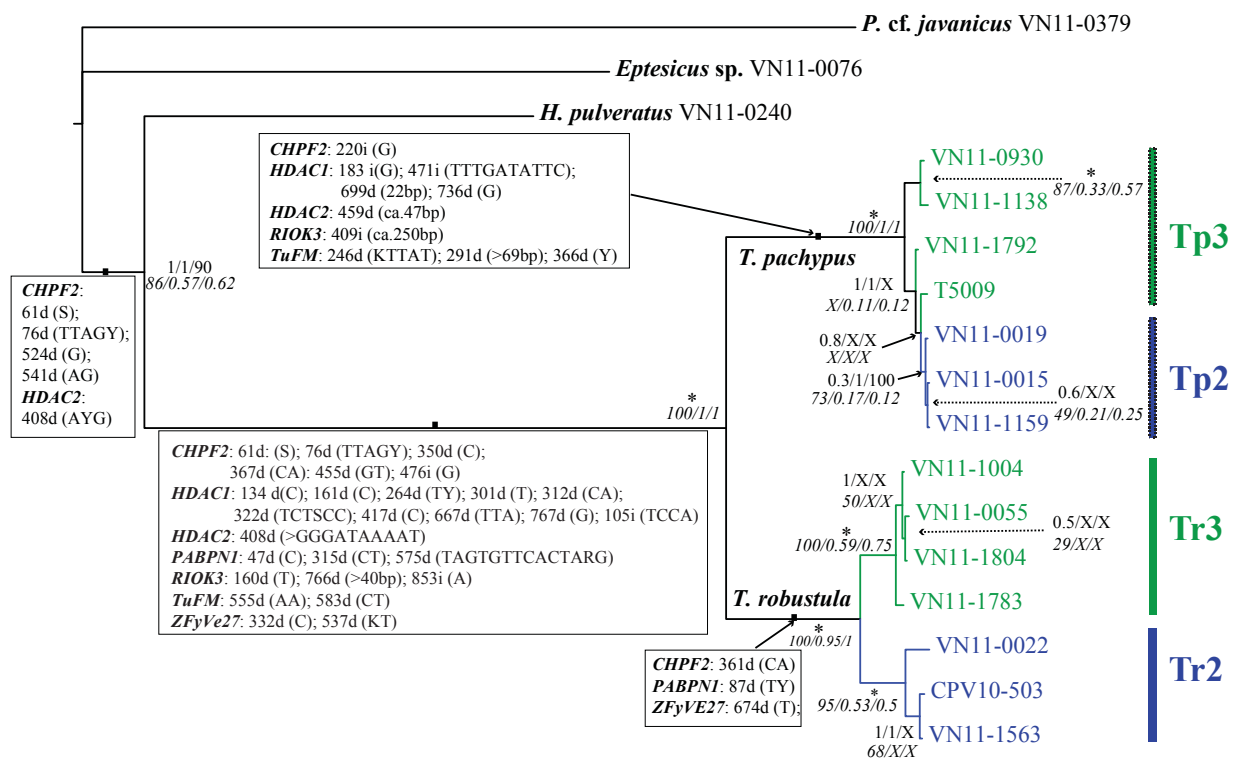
P. cf. javanicus VN11-0379

Eptesicus sp. VN11-0076

H. pulveratus VN11-0240

CHPF2: 220i (G)
HDAC1: 183 i(G); 471i (TTTGATATTC); 699d (22bp); 736d (G)
HDAC2: 459d (ca.47bp)
RIOK3: 409i (ca.250bp)
TuFM: 246d (KTTAT); 291d (>69bp); 366d (Y)

CHPF2: 61d (S); 76d (TTAGY); 524d (G); 541d (AG)
HDAC2: 408d (AYG)

1/1/90
86/0.57/0.62

*
100/1/1

CHPF2: 61d: (S); 76d (TTAGY); 350d (C); 367d (CA): 455d (GT); 476i (G)
HDAC1: 134 d(C); 161d (C); 264d (TY); 301d (T); 312d (CA); 322d (TCTSCC); 417d (C); 667d (TTA); 767d (G); 105i (TCCA)
HDAC2: 408d (>GGGATAAAAT)
PABPN1: 47d (C); 315d (CT); 575d (TAGTGTTCACTARG)
RIOK3: 160d (T); 766d (>40bp); 853i (A)
TuFM: 555d (AA); 583d (CT)
ZFyVe27: 332d (C); 537d (KT)

CHPF2: 361d (CA)
PABPN1: 87d (TY)
ZFyVE27: 674d (T);

*
100/1/1

T. pachypus

VN11-0930
*
87/0.33/0.57
VN11-1138
VN11-1792
1/1/X
X/0.11/0.12
T5009
0.8/X/X
X/X/X
VN11-0019
0.3/1/100
73/0.17/0.12
VN11-0015
0.6/X/X
49/0.21/0.25
VN11-1159

Tp3
Tp2

1/X/X
50/X/X
VN11-1004
*
100/0.59/0.75
VN11-0055
0.5/X/X
29/X/X
VN11-1804
VN11-1783

T. robustula
*
100/0.95/1

VN11-0022
*
95/0.53/0.5
CPV10-503
1/1/X
68/X/X
VN11-1563

Tr3
Tr2